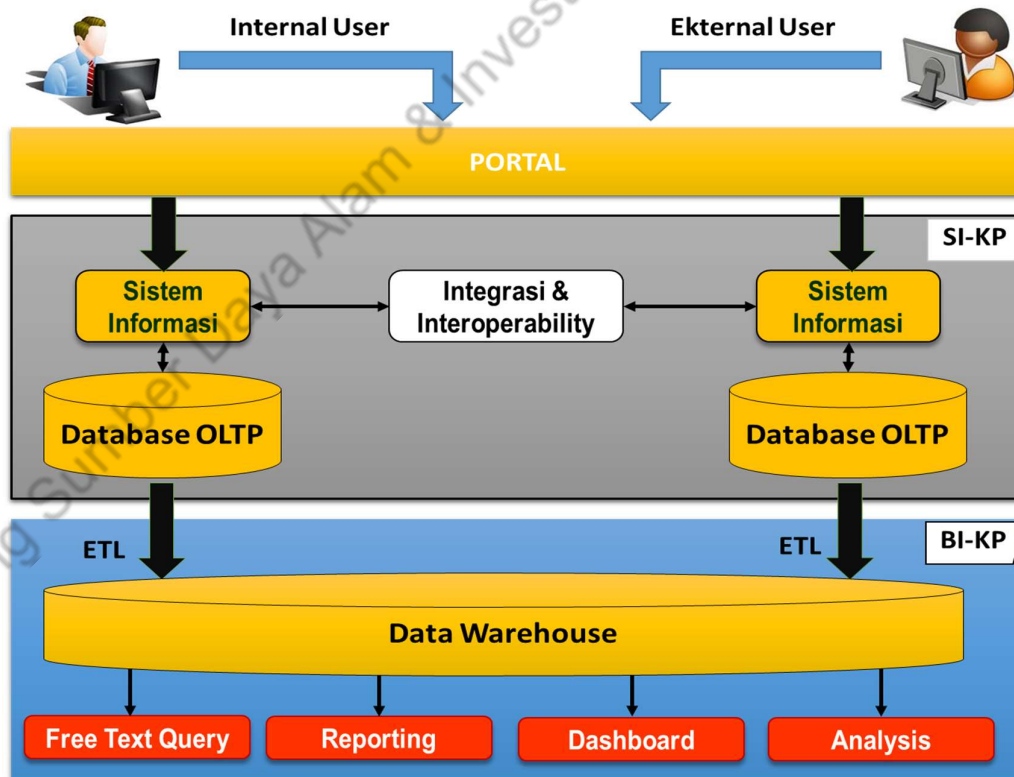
Internal User

Ekternal User

PORTAL

SI-KP

Sistem Informasi

Integrasi & Interoperability

Sistem Informasi

Database OLTP

Database OLTP

BI-KP

ETL

ETL

Data Warehouse

Free Text Query

Reporting

Dashboard

Analysis

g Sumber Daya Alam & Invest